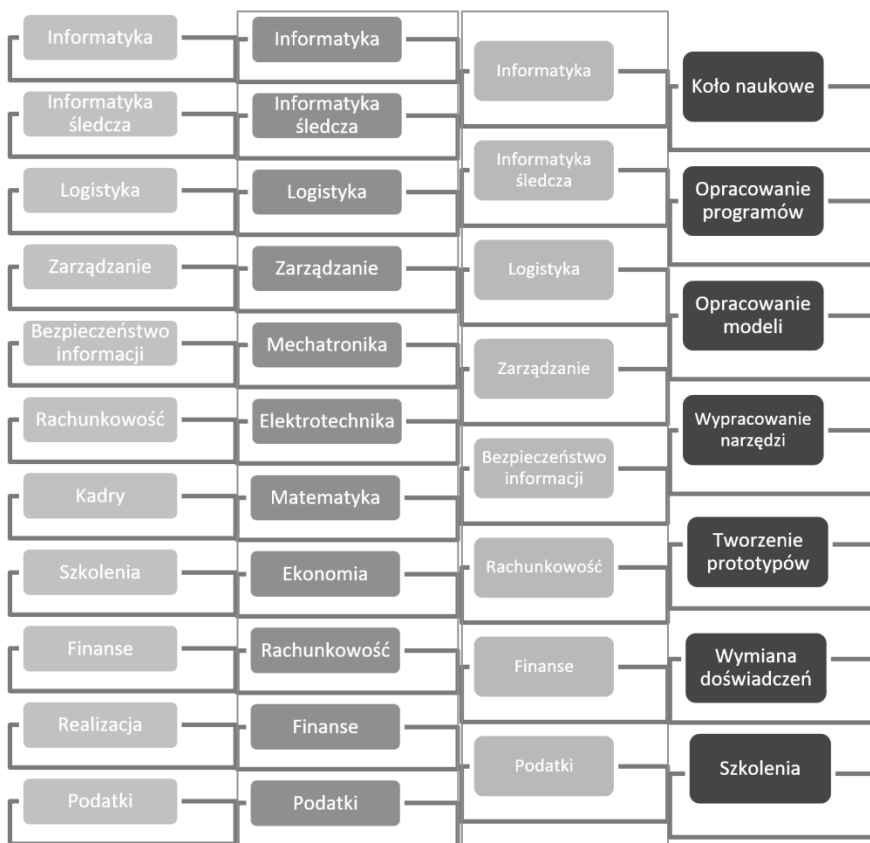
Informatyka
Informatyka śledcza
Logistyka
Zarządzanie
Bezpieczeństwo informacji
Rachunkowość
Kadry
Szkolenia
Finanse
Realizacja
Podatki

Informatyka
Informatyka śledcza
Logistyka
Zarządzanie
Mechatronika
Elektrotechnika
Matematyka
Ekonomia
Rachunkowość
Finanse
Podatki

Informatyka
Informatyka śledcza
Logistyka
Zarządzanie
Bezpieczeństwo informacji
Rachunkowość
Finanse
Podatki

Koło naukowe
Opracowanie programów
Opracowanie modeli
Wypracowanie narzędzi
Tworzenie prototypów
Wymiana doświadczeń
Szkolenia